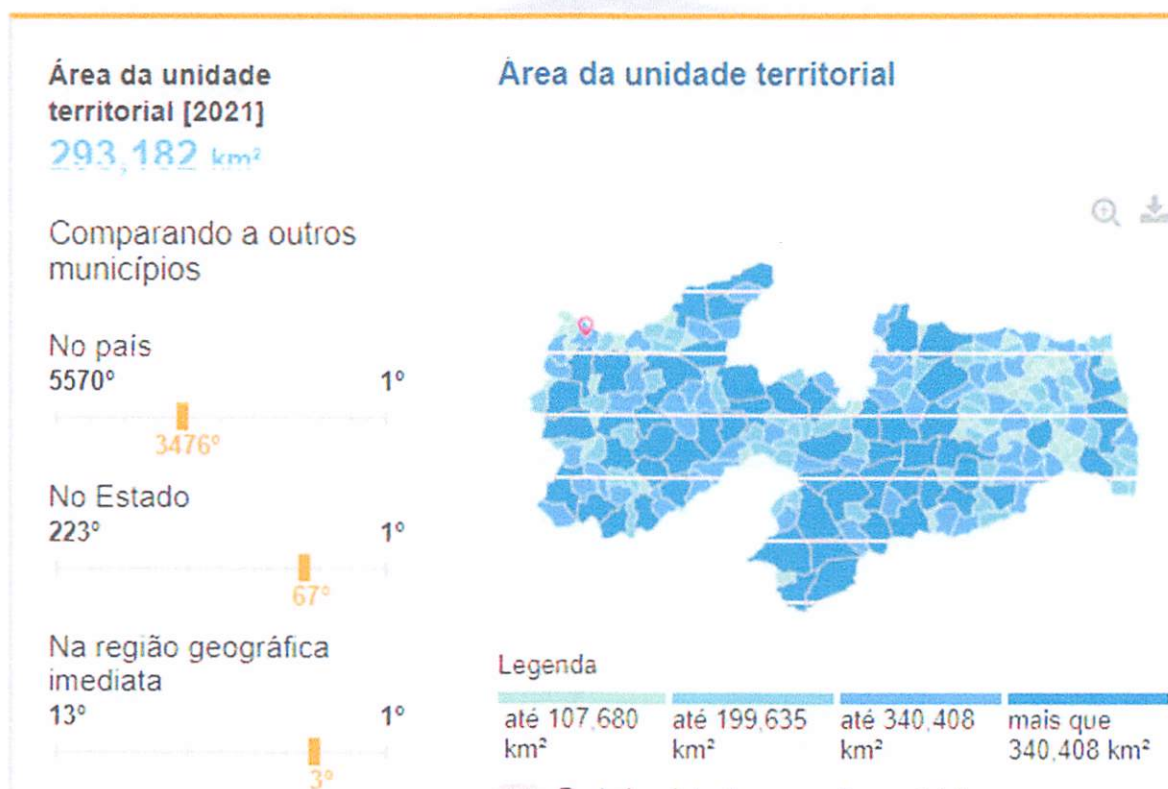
Área da unidade territorial [2021]
293,182 km²

Comparando a outros municípios

No país
5570°
1°
3476°

No Estado
223°
1°
67°

Na região geográfica imediata
13°
1°
3°

Área da unidade territorial

Legenda

até 107,680 km²
até 199,635 km²
até 340,408 km²
mais que 340,408 km²